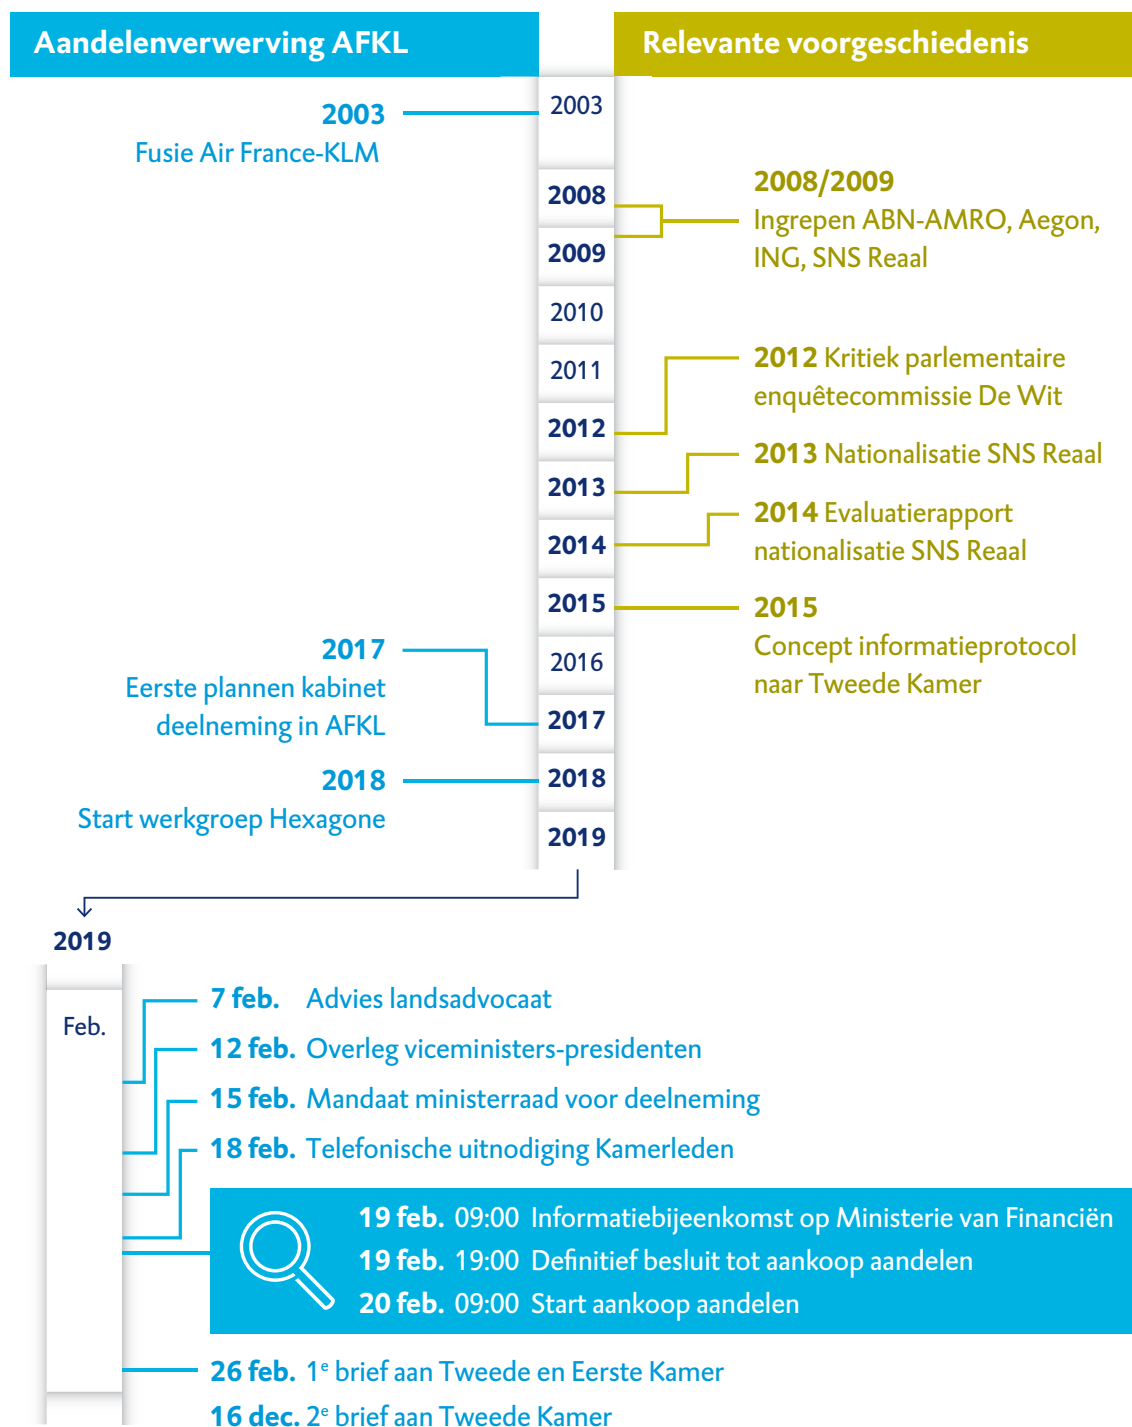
Aandelenverwerving AFKL

Relevante voorgeschiedenis

2003
Fusie Air France-KLM

2003
2008
2009
2010
2011
2012
2013
2014
2015
2016
2017
2018
2019

2008/2009
Ingrepen ABN-AMRO, Aegon, ING, SNS Reaal

2012 Kritiek parlementaire enquêtecommissie De Wit

2013 Nationalisatie SNS Reaal

2014 Evaluatierapport nationalisatie SNS Reaal

2015
Concept informatieprotocol naar Tweede Kamer

2017
Eerste plannen kabinet deelneming in AFKL

2018
Start werkgroep Hexagone

2019

Feb.

7 feb. Advies landsadvocaat
12 feb. Overleg viceministers-presidenten
15 feb. Mandaat ministerraad voor deelneming
18 feb. Telefonische uitnodiging Kamerleden
19 feb. 09:00 Informatiebijeenkomst op Ministerie van Financiën
19 feb. 19:00 Definitief besluit tot aankoop aandelen
20 feb. 09:00 Start aankoop aandelen
26 feb. 1$^e$ brief aan Tweede en Eerste Kamer
16 dec. 2$^e$ brief aan Tweede Kamer